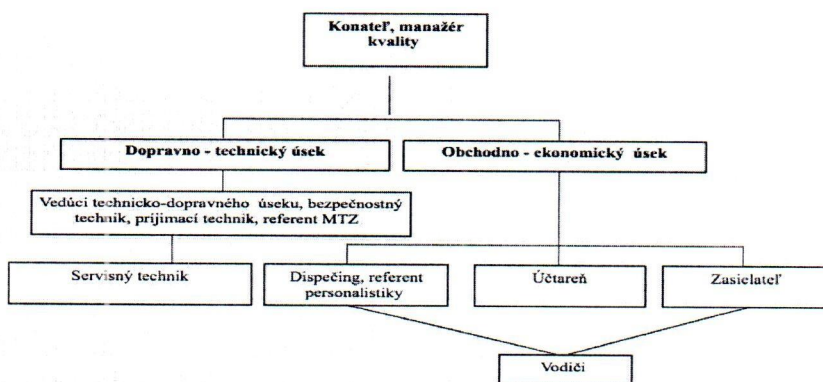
Konateľ, manažér kvality

Dopravno - technický úsek

Obchodno - ekonomický úsek

Vedúci technicko-dopravného úseku, bezpečnostný technik, prijímací technik, referent MTZ

Servisný technik

Dispečing, referent personalistiky

Účtareň

Zasielateľ

Vodiči